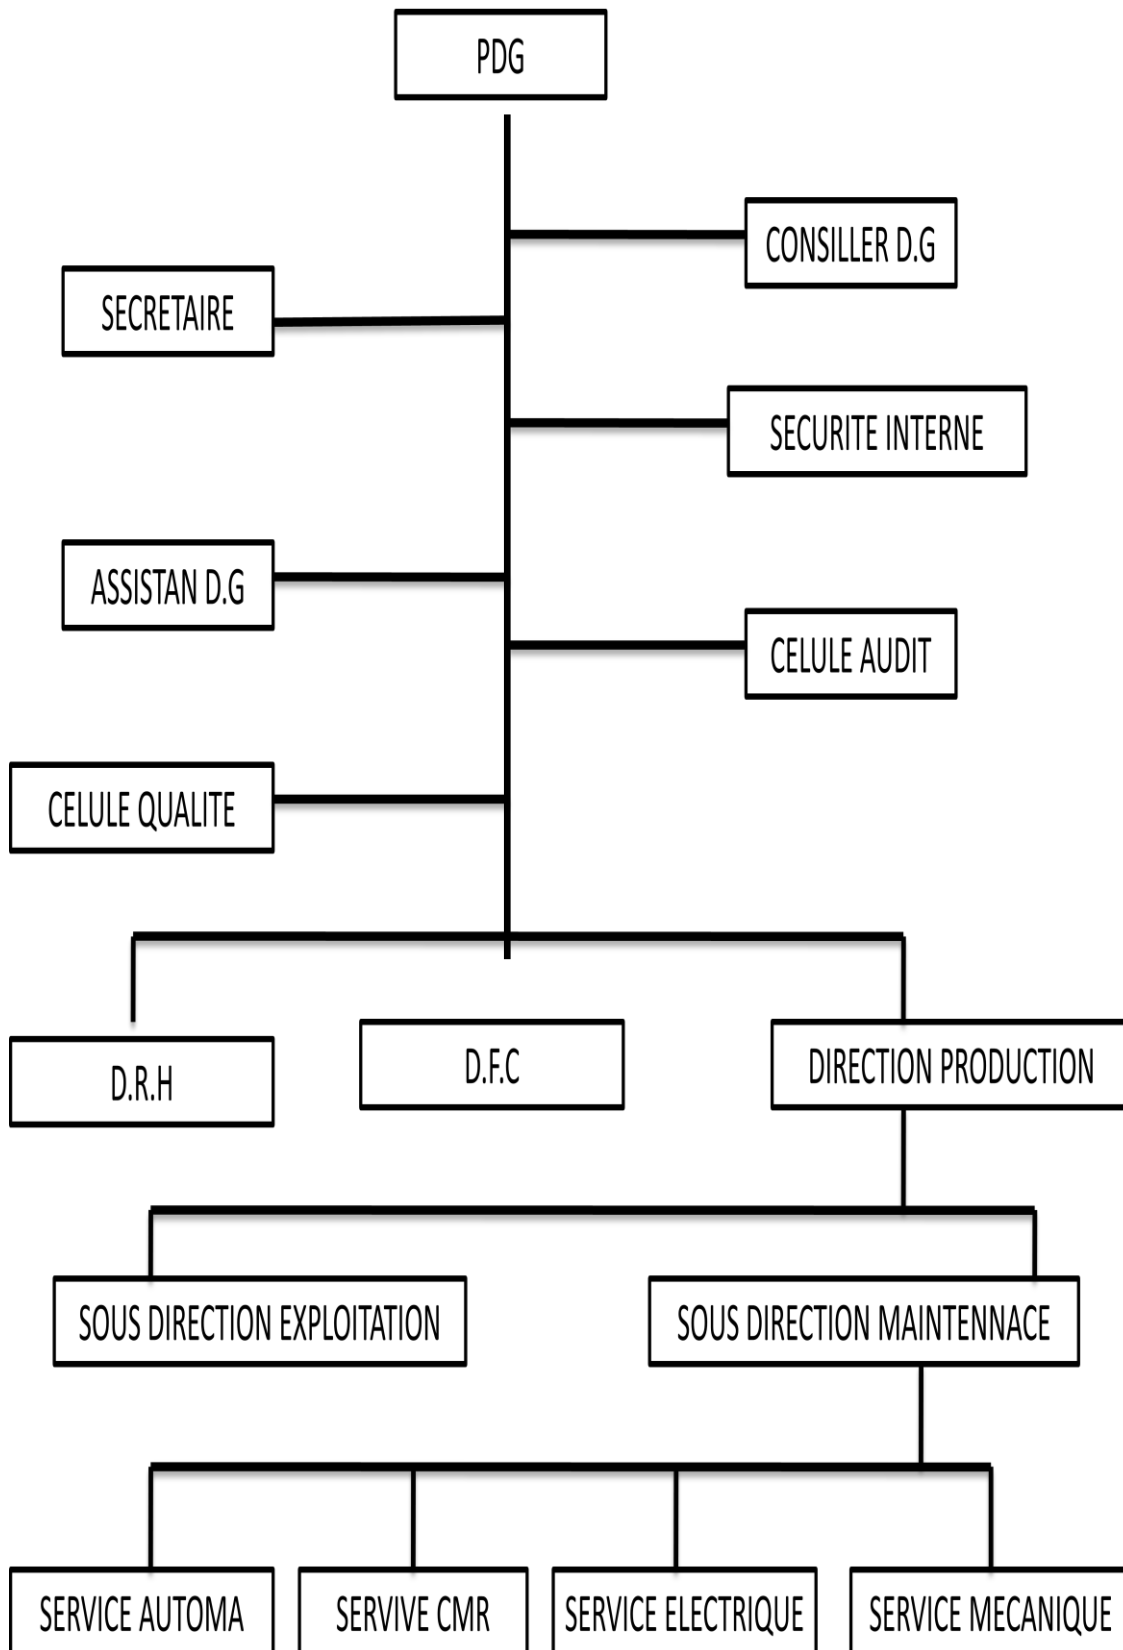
PDG

CONSILLER D.G

SECRETAIRE

SECURITE INTERNE

ASSISTAN D.G

CELULE AUDIT

CELULE QUALITE

D.R.H

D.F.C

DIRECTION PRODUCTION

SOUS DIRECTION EXPLOITATION

SOUS DIRECTION MAINTENNACE

SERVICE AUTOMA

SERVIVE CMR

SERVICE ELECTRIQUE

SERVICE MECANIQUE